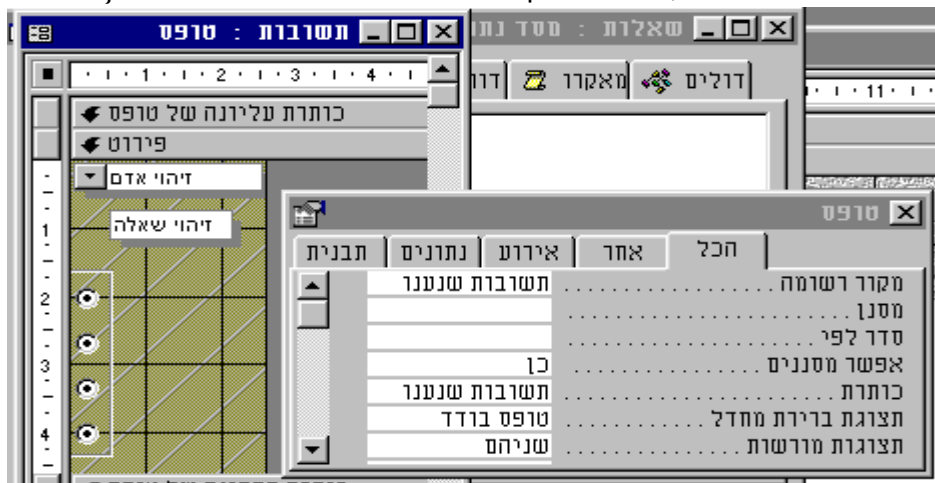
תשובות : טופס

1 2 3 4

כותרת עליונה של טופס

פירוט

זיהוי אדם

זיהוי שאלה

1
2
3
4

שאלות : מסד נת

דולים מאקרו דו

11

טופס

הכל אחר אירוע נתונים תבנית

| | |
|---|---|
| מקור רשומה | תשובות שנענו |
| מסנן | |
| סדר לפי | |
| אפשר מסננים | כן |
| כותרת | תשובות שנענו |
| תצוגת ברירת מחדל | טופס בודד |
| תצוגות מורשות | שניהם |